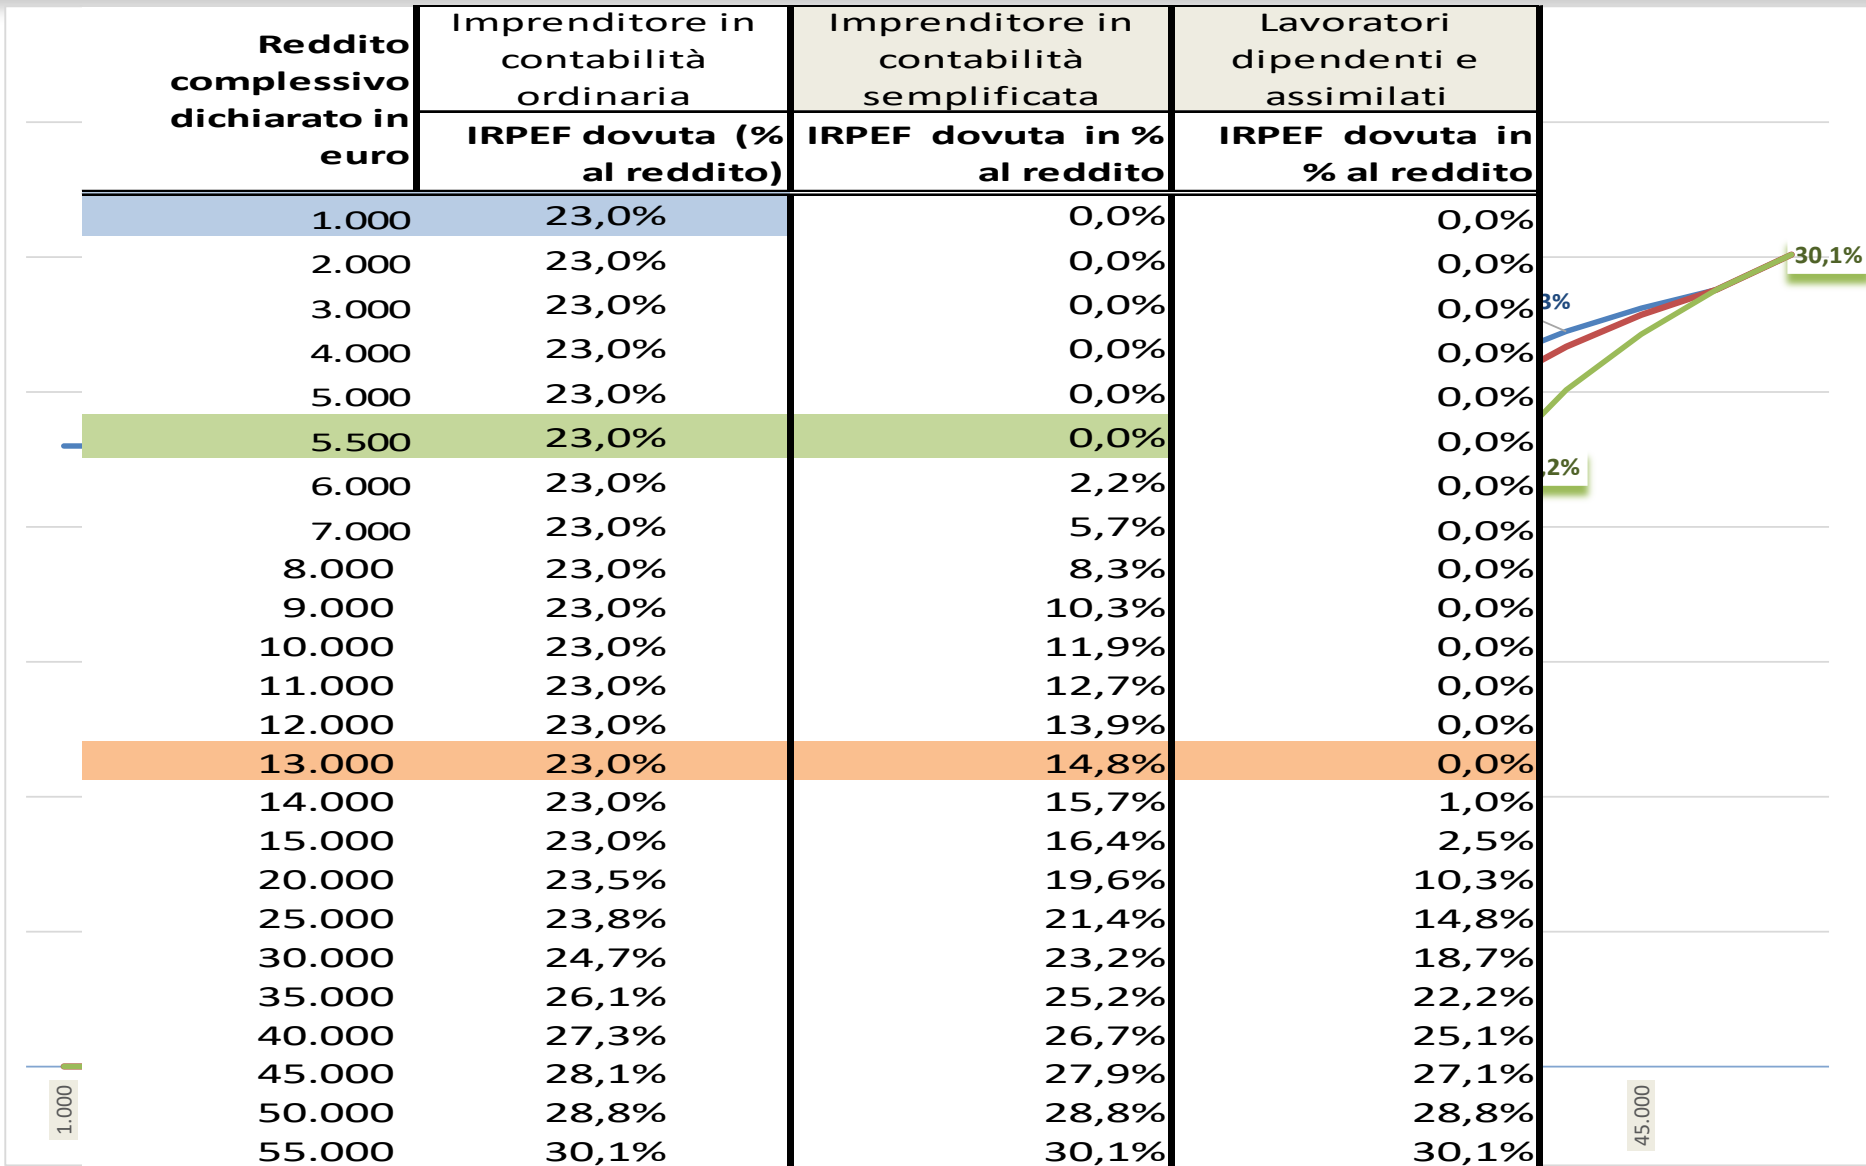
| Reddito complessivo dichiarato in euro | Imprenditore in contabilità ordinaria | Imprenditore in contabilità semplificata | Lavoratori dipendenti e assimilati |
|---|---|---|---|
| | IRPEF dovuta (% al reddito) | IRPEF dovuta in % al reddito | IRPEF dovuta in % al reddito |
| 1.000 | 23,0% | 0,0% | 0,0% |
| 2.000 | 23,0% | 0,0% | 0,0% |
| 3.000 | 23,0% | 0,0% | 0,0% |
| 4.000 | 23,0% | 0,0% | 0,0% |
| 5.000 | 23,0% | 0,0% | 0,0% |
| 5.500 | 23,0% | 0,0% | 0,0% |
| 6.000 | 23,0% | 2,2% | 0,0% |
| 7.000 | 23,0% | 5,7% | 0,0% |
| 8.000 | 23,0% | 8,3% | 0,0% |
| 9.000 | 23,0% | 10,3% | 0,0% |
| 10.000 | 23,0% | 11,9% | 0,0% |
| 11.000 | 23,0% | 12,7% | 0,0% |
| 12.000 | 23,0% | 13,9% | 0,0% |
| 13.000 | 23,0% | 14,8% | 0,0% |
| 14.000 | 23,0% | 15,7% | 1,0% |
| 15.000 | 23,0% | 16,4% | 2,5% |
| 20.000 | 23,5% | 19,6% | 10,3% |
| 25.000 | 23,8% | 21,4% | 14,8% |
| 30.000 | 24,7% | 23,2% | 18,7% |
| 35.000 | 26,1% | 25,2% | 22,2% |
| 40.000 | 27,3% | 26,7% | 25,1% |
| 45.000 | 28,1% | 27,9% | 27,1% |
| 50.000 | 28,8% | 28,8% | 28,8% |
| 55.000 | 30,1% | 30,1% | 30,1% |

30,1%
3%
2%
1.000
45.000